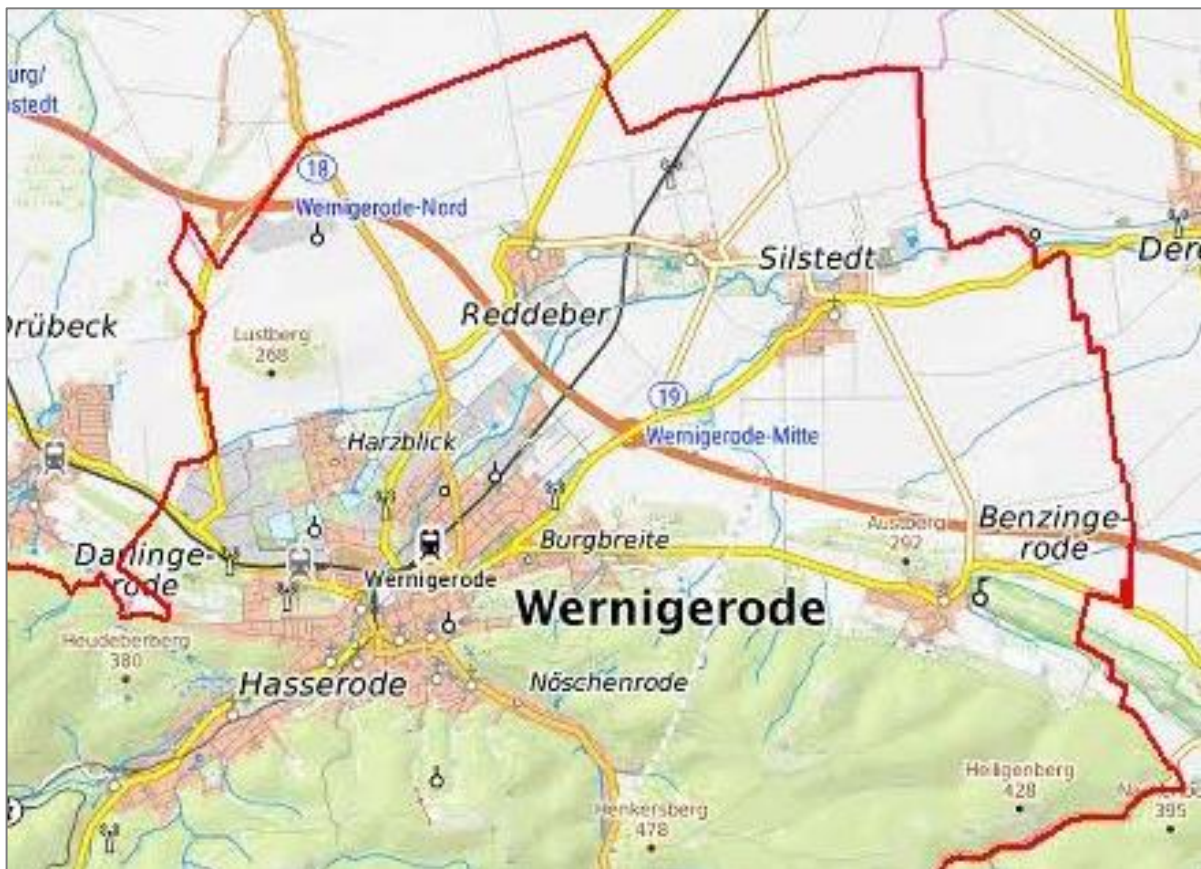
urg/
stedt

18

Wernigerode-Nord

Silstedt

Der

Reddeber

Drübeck

Lustberg
268

19

Wernigerode-Mitte

Harzblick

Benzingerode

Ausberg
292

Burgbreite

Darlingerode

Wernigerode

Wernigerode

Heudeberberg
380

Hasserode

Nöschenrode

Heiligenberg
428

395

Henkersberg
478